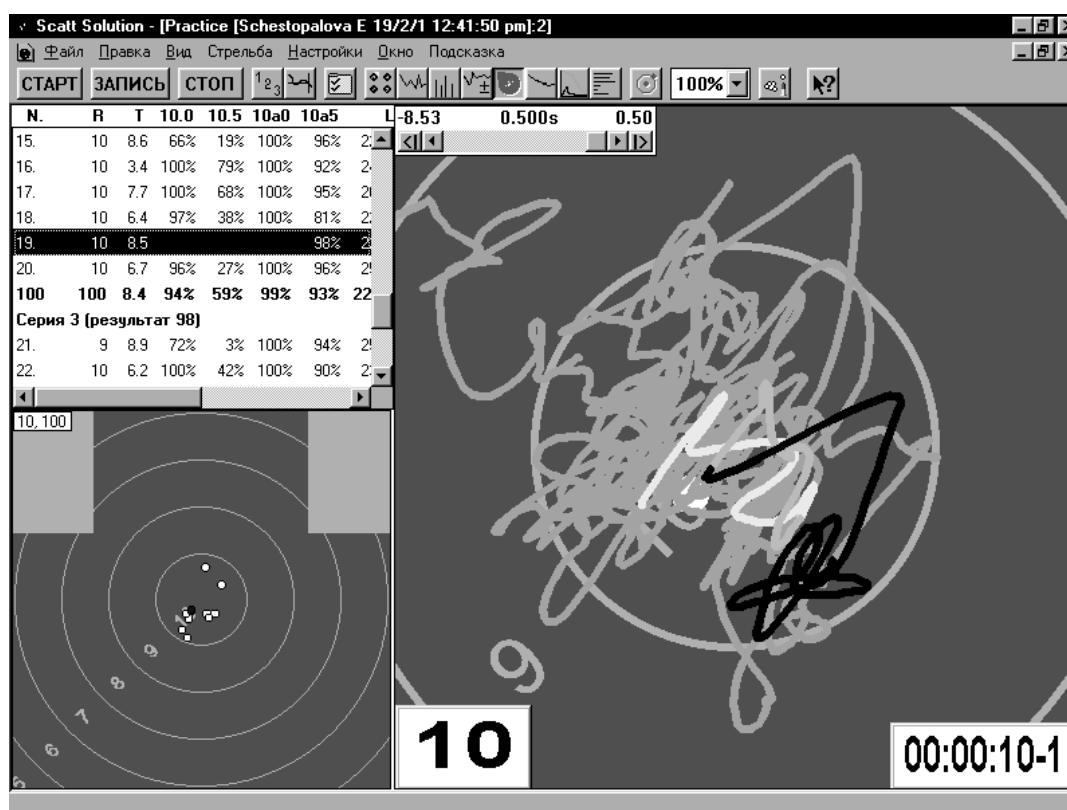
Scatt Solution - [Practice [Schestopalova E 19/2/1 12:41:50 pm]:2]

Файл Правка Вид Стрельба Настройки Окно Подсказка

СТАРТ ЗАПИСЬ СТОП 100%

| N. | R | T | 10.0 | 10.5 | 10a0 | 10a5 | L |
|---|---|---|---|---|---|---|---|
| 15. | 10 | 8.6 | 66% | 19% | 100% | 96% | 2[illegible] |
| 16. | 10 | 3.4 | 100% | 79% | 100% | 92% | 2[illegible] |
| 17. | 10 | 7.7 | 100% | 68% | 100% | 95% | 2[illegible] |
| 18. | 10 | 6.4 | 97% | 38% | 100% | 81% | 2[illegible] |
| 19. | 10 | 8.5 | | | | 98% | 2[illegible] |
| 20. | 10 | 6.7 | 96% | 27% | 100% | 96% | 2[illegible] |
| 100 | 100 | 8.4 | 94% | 59% | 99% | 93% | 22 |
| Серия 3 (результат 98) | | | | | | | |
| 21. | 9 | 8.9 | 72% | 3% | 100% | 94% | 2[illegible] |
| 22. | 10 | 6.2 | 100% | 42% | 100% | 90% | 2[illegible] |

-8.53 0.500s 0.50

10, 100

9 8 7 6 5

9

10

00:00:10-1